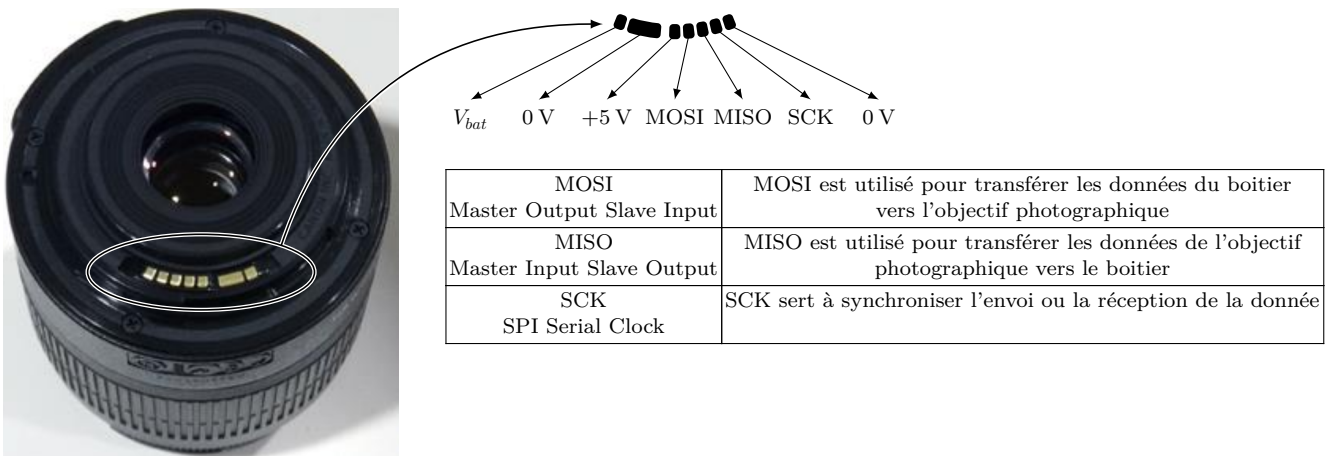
$V_{bat}$ 0 V +5 V MOSI MISO SCK 0 V

| | |
|---|---|
| MOSI Master Output Slave Input | MOSI est utilisé pour transférer les données du boitier vers l'objectif photographique |
| MISO Master Input Slave Output | MISO est utilisé pour transférer les données de l'objectif photographique vers le boitier |
| SCK SPI Serial Clock | SCK sert à synchroniser l'envoi ou la réception de la donnée |